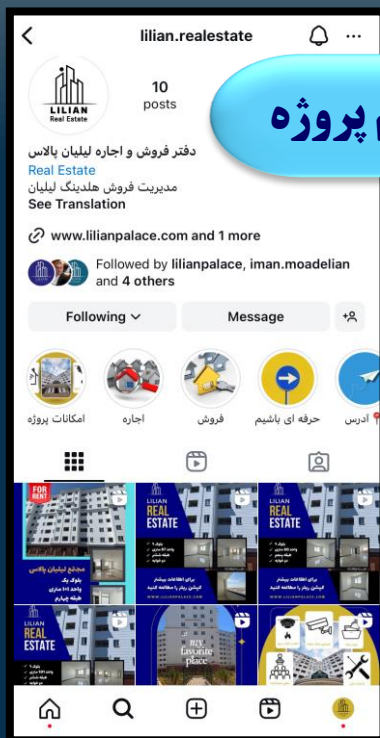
lilian.realestate

LILIAN
Real Estate

10
posts

م پروژه

دفتر فروش و اجاره لیلیان پالاس
Real Estate
مدیریت فروش هلدینگ لیلیان
See Translation

www.lilianpalace.com and 1 more

Followed by lilianpalace, iman.moadelian and 4 others

Following
Message

امکانات پروژه
اجاره
فروش
حرفه ای باشیم
آدرس

FOR RENT
مجتمع لیلیان پالاس

LILIAN
REAL
ESTATE

LILIAN
REAL
ESTATE

LILIAN
REAL
ESTATE

MY
favorite
place